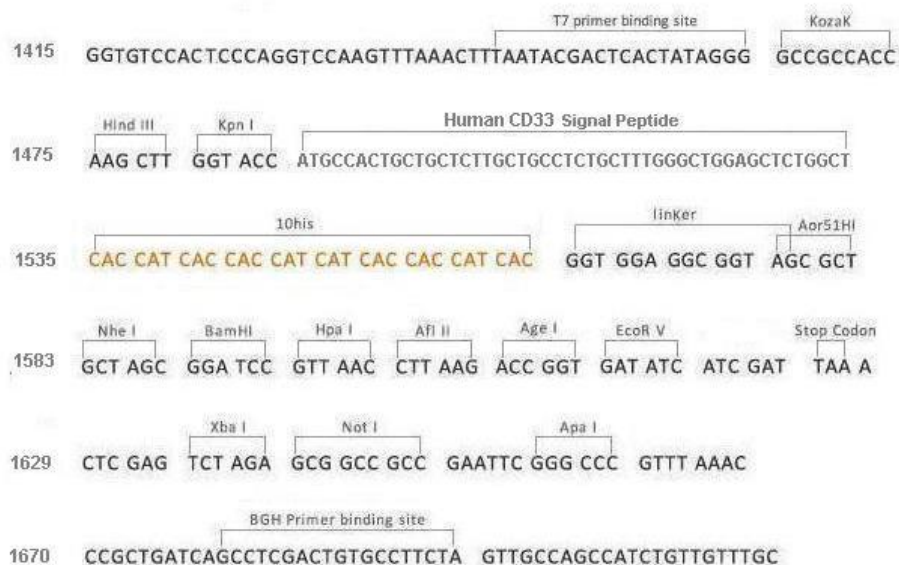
T7 primer binding site

KozaK

1415 GGTGTCCACTCCCAGGTCCAAGTTTAAACTTTAATACGACTCACTATAGGG GCCGCCACC

Hind III Kpn I Human CD33 Signal Peptide

1475 AAG CTT GGT ACC ATGCCACTGCTGCTCTTGCTGCCTCTGCTTTGGGCTGGAGCTCTGGCT

10his linKer Aor51HI

1535 CAC CAT CAC CAC CAT CAT CAC CAC CAT CAC GGT GGA GGC GGT AGC GCT

Nhe I BamHI Hpa I Afl II Age I EcoR V Stop Codon

1583 GCT AGC GGA TCC GTT AAC CTT AAG ACC GGT GAT ATC ATC GAT TAA A

Xba I Not I Apa I

1629 CTC GAG TCT AGA GCG GCC GCC GAATTC GGG CCC GTTT AAAC

BGH Primer binding site

1670 CCGCTGATCAGCCTCGACTGTGCCTTCTA GTTGCCAGCCATCTGTTGTTTGC